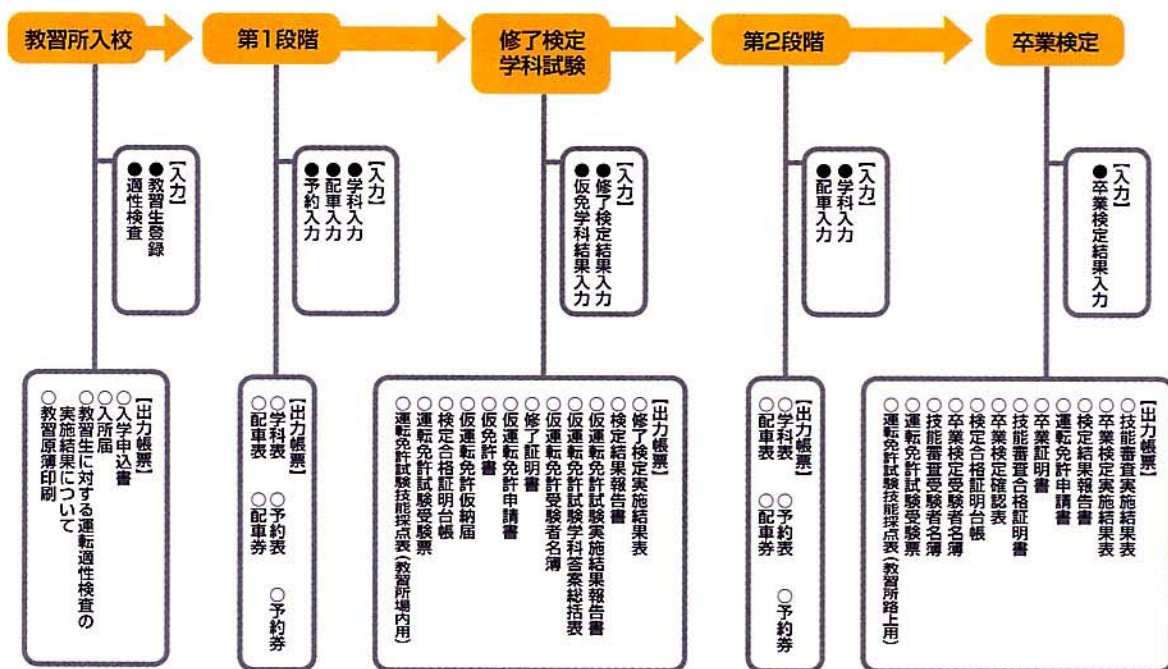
教習所入校

【入力】
●教習生登録
●適性検査

【出力帳票】
○入学申込書
○入所届
○教習生に対する運転適性検査の実施結果について
○教習原簿印刷

第1段階

【入力】
●学科入力
●配車入力
●予約入力

【出力帳票】
○学科表
○配車表
○予約表
○配車券
○予約券

修了検定
学科試験

【入力】
●修了検定結果入力
●仮免学科結果入力

【出力帳票】
○修了検定実施結果表
○検定結果報告書
○仮運転免許試験実施結果報告書
○仮運転免許試験学科答案総括表
○仮運転免許受験者名簿
○修了証明書
○仮運転免許申請書
○仮免許書
○仮運転免許仮納届
○検定合格証明台帳
○運転免許試験受験票
○運転免許試験技能採点表（教習所場内用）

第2段階

【入力】
●学科入力
●配車入力

【出力帳票】
○学科表
○配車表
○予約表
○配車券
○予約券

卒業検定

【入力】
●卒業検定結果入力

【出力帳票】
○技能審査実施結果表
○卒業検定実施結果表
○検定結果報告書
○運転免許申請書
○卒業証明書
○技能審査合格証明書
○卒業検定確認表
○検定合格証明台帳
○卒業検定受験者名簿
○技能審査受験者名簿
○運転免許試験受験票
○運転免許試験技能採点表（教習所路上用）